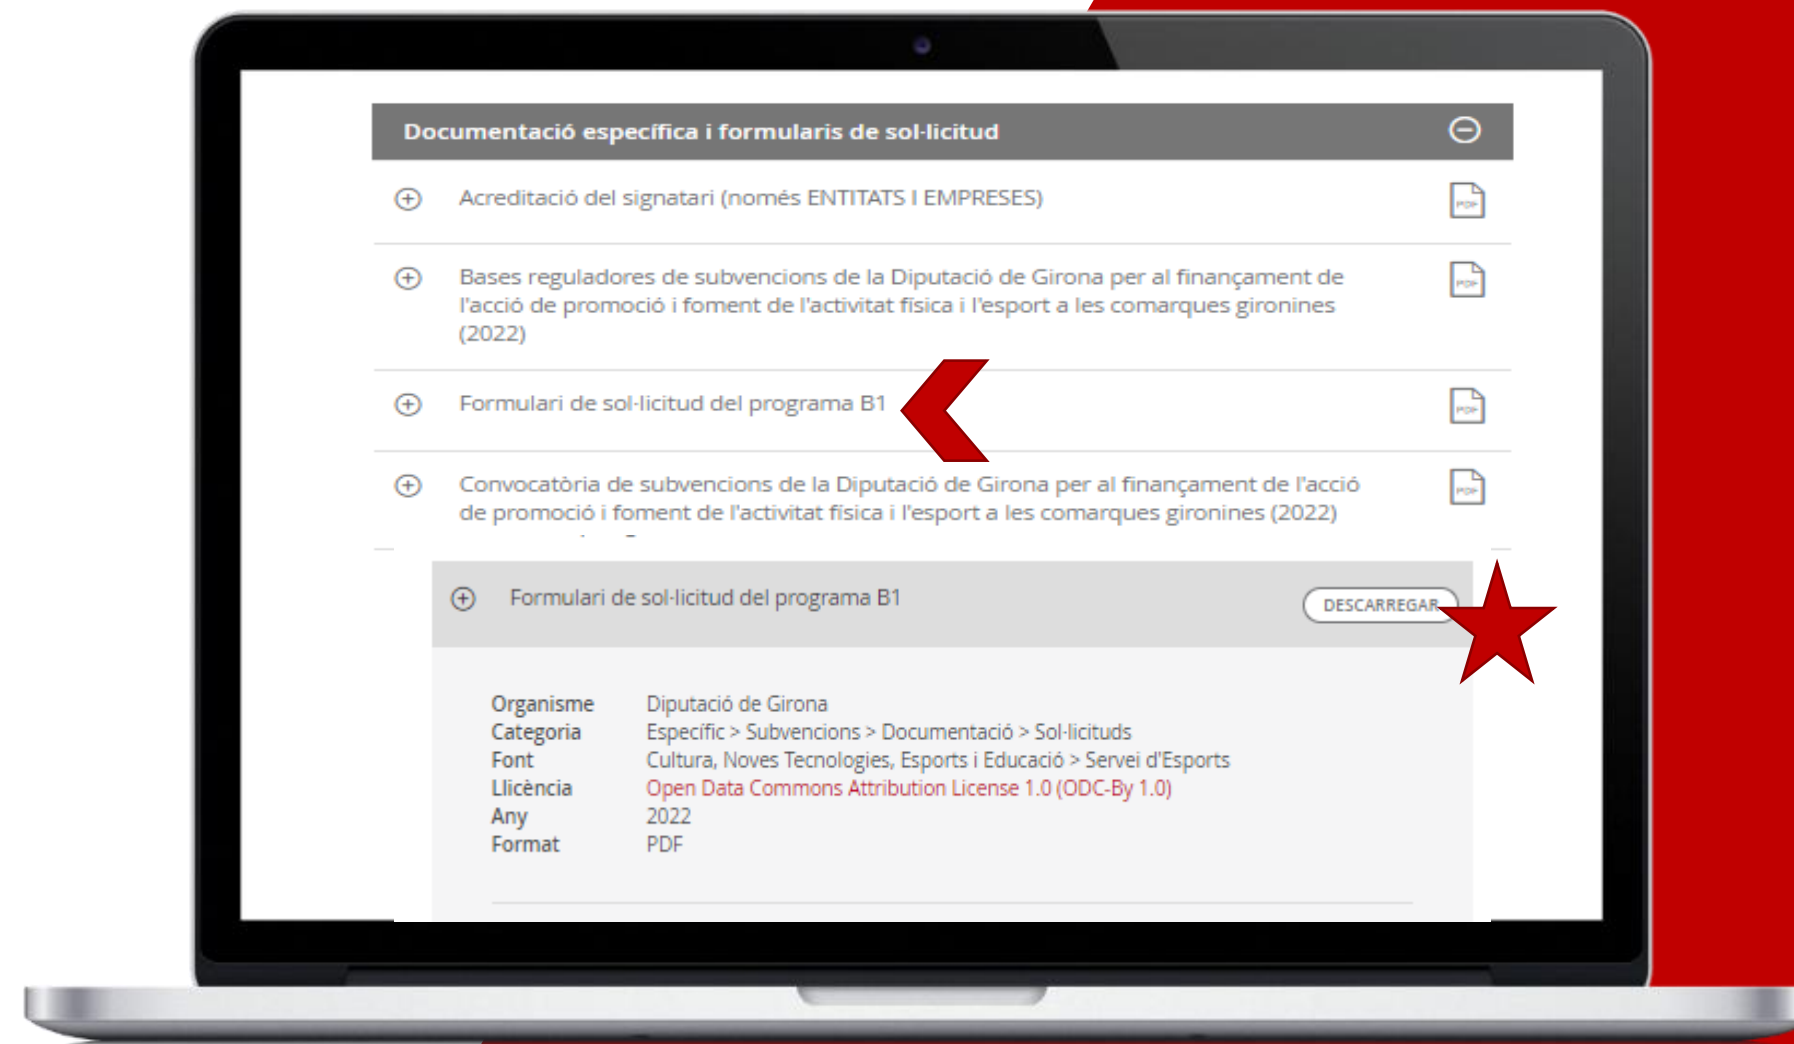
Documentació específica i formularis de sol·licitud

Acreditació del signatari (només ENTITATS I EMPRESES)

PDF

Bases reguladores de subvencions de la Diputació de Girona per al finançament de l'acció de promoció i foment de l'activitat física i l'esport a les comarques gironines (2022)

PDF

Formulari de sol·licitud del programa B1

PDF

Convocatòria de subvencions de la Diputació de Girona per al finançament de l'acció de promoció i foment de l'activitat física i l'esport a les comarques gironines (2022)

PDF

Formulari de sol·licitud del programa B1

DESCARREGAR

| | |
|---|---|
| Organisme | Diputació de Girona |
| Categoria | Específic > Subvencions > Documentació > Sol·licituds |
| Font | Cultura, Noves Tecnologies, Esports i Educació > Servei d'Esports |
| Llicència | Open Data Commons Attribution License 1.0 (ODC-By 1.0) |
| Any | 2022 |
| Format | PDF |